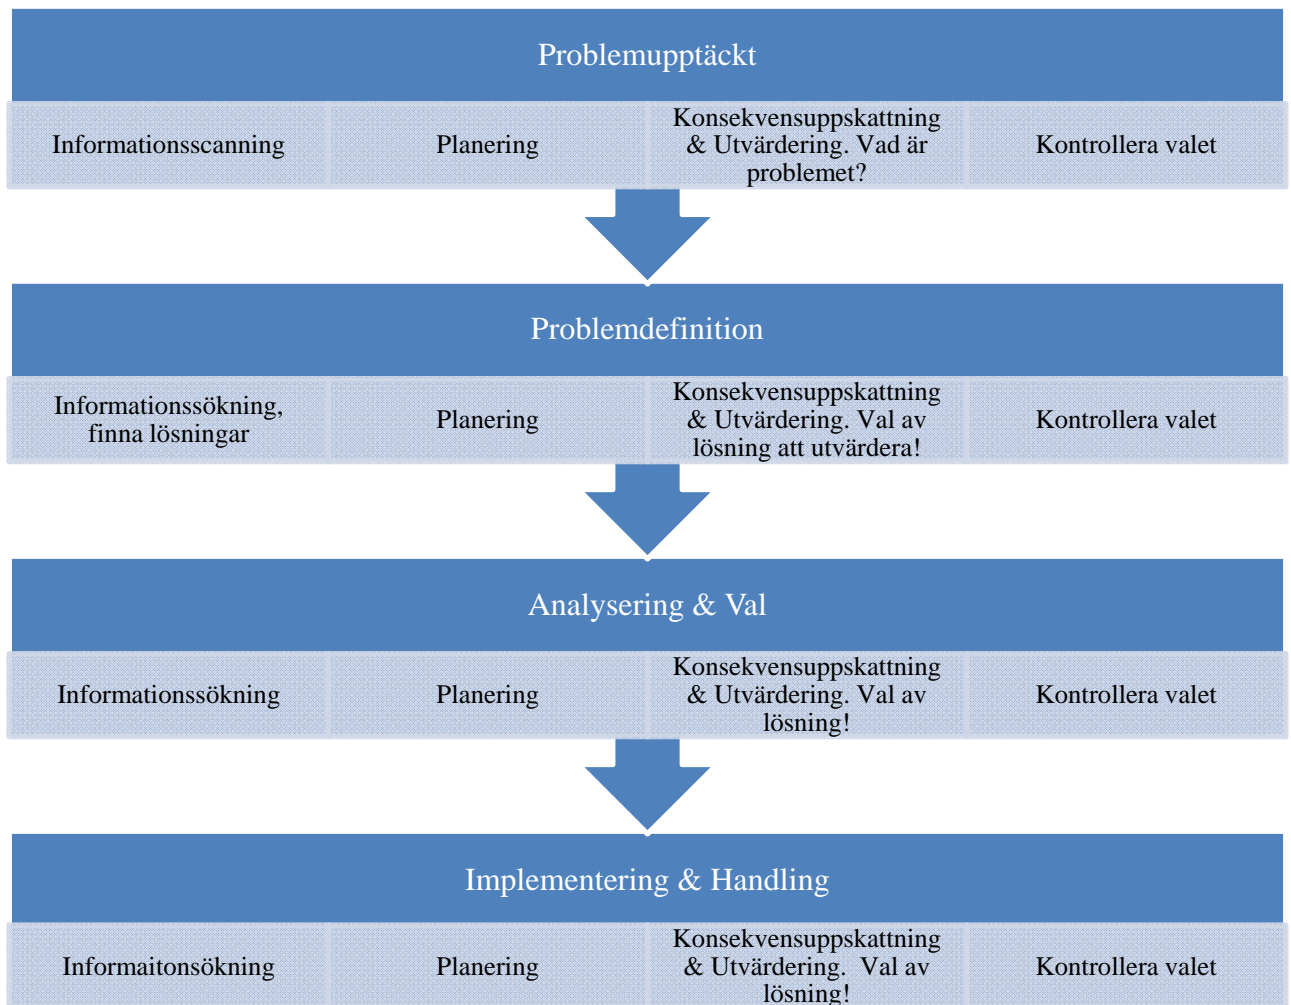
Problemupptäckt

Informationsscanning

Planering

Konsekvensuppskattning & Utvärdering. Vad är problemet?

Kontrollera valet

Problemdefinition

Informationssökning, finna lösningar

Planering

Konsekvensuppskattning & Utvärdering. Val av lösning att utvärdera!

Kontrollera valet

Analysering & Val

Informationssökning

Planering

Konsekvensuppskattning & Utvärdering. Val av lösning!

Kontrollera valet

Implementering & Handling

Informaitonsökning

Planering

Konsekvensuppskattning & Utvärdering. Val av lösning!

Kontrollera valet